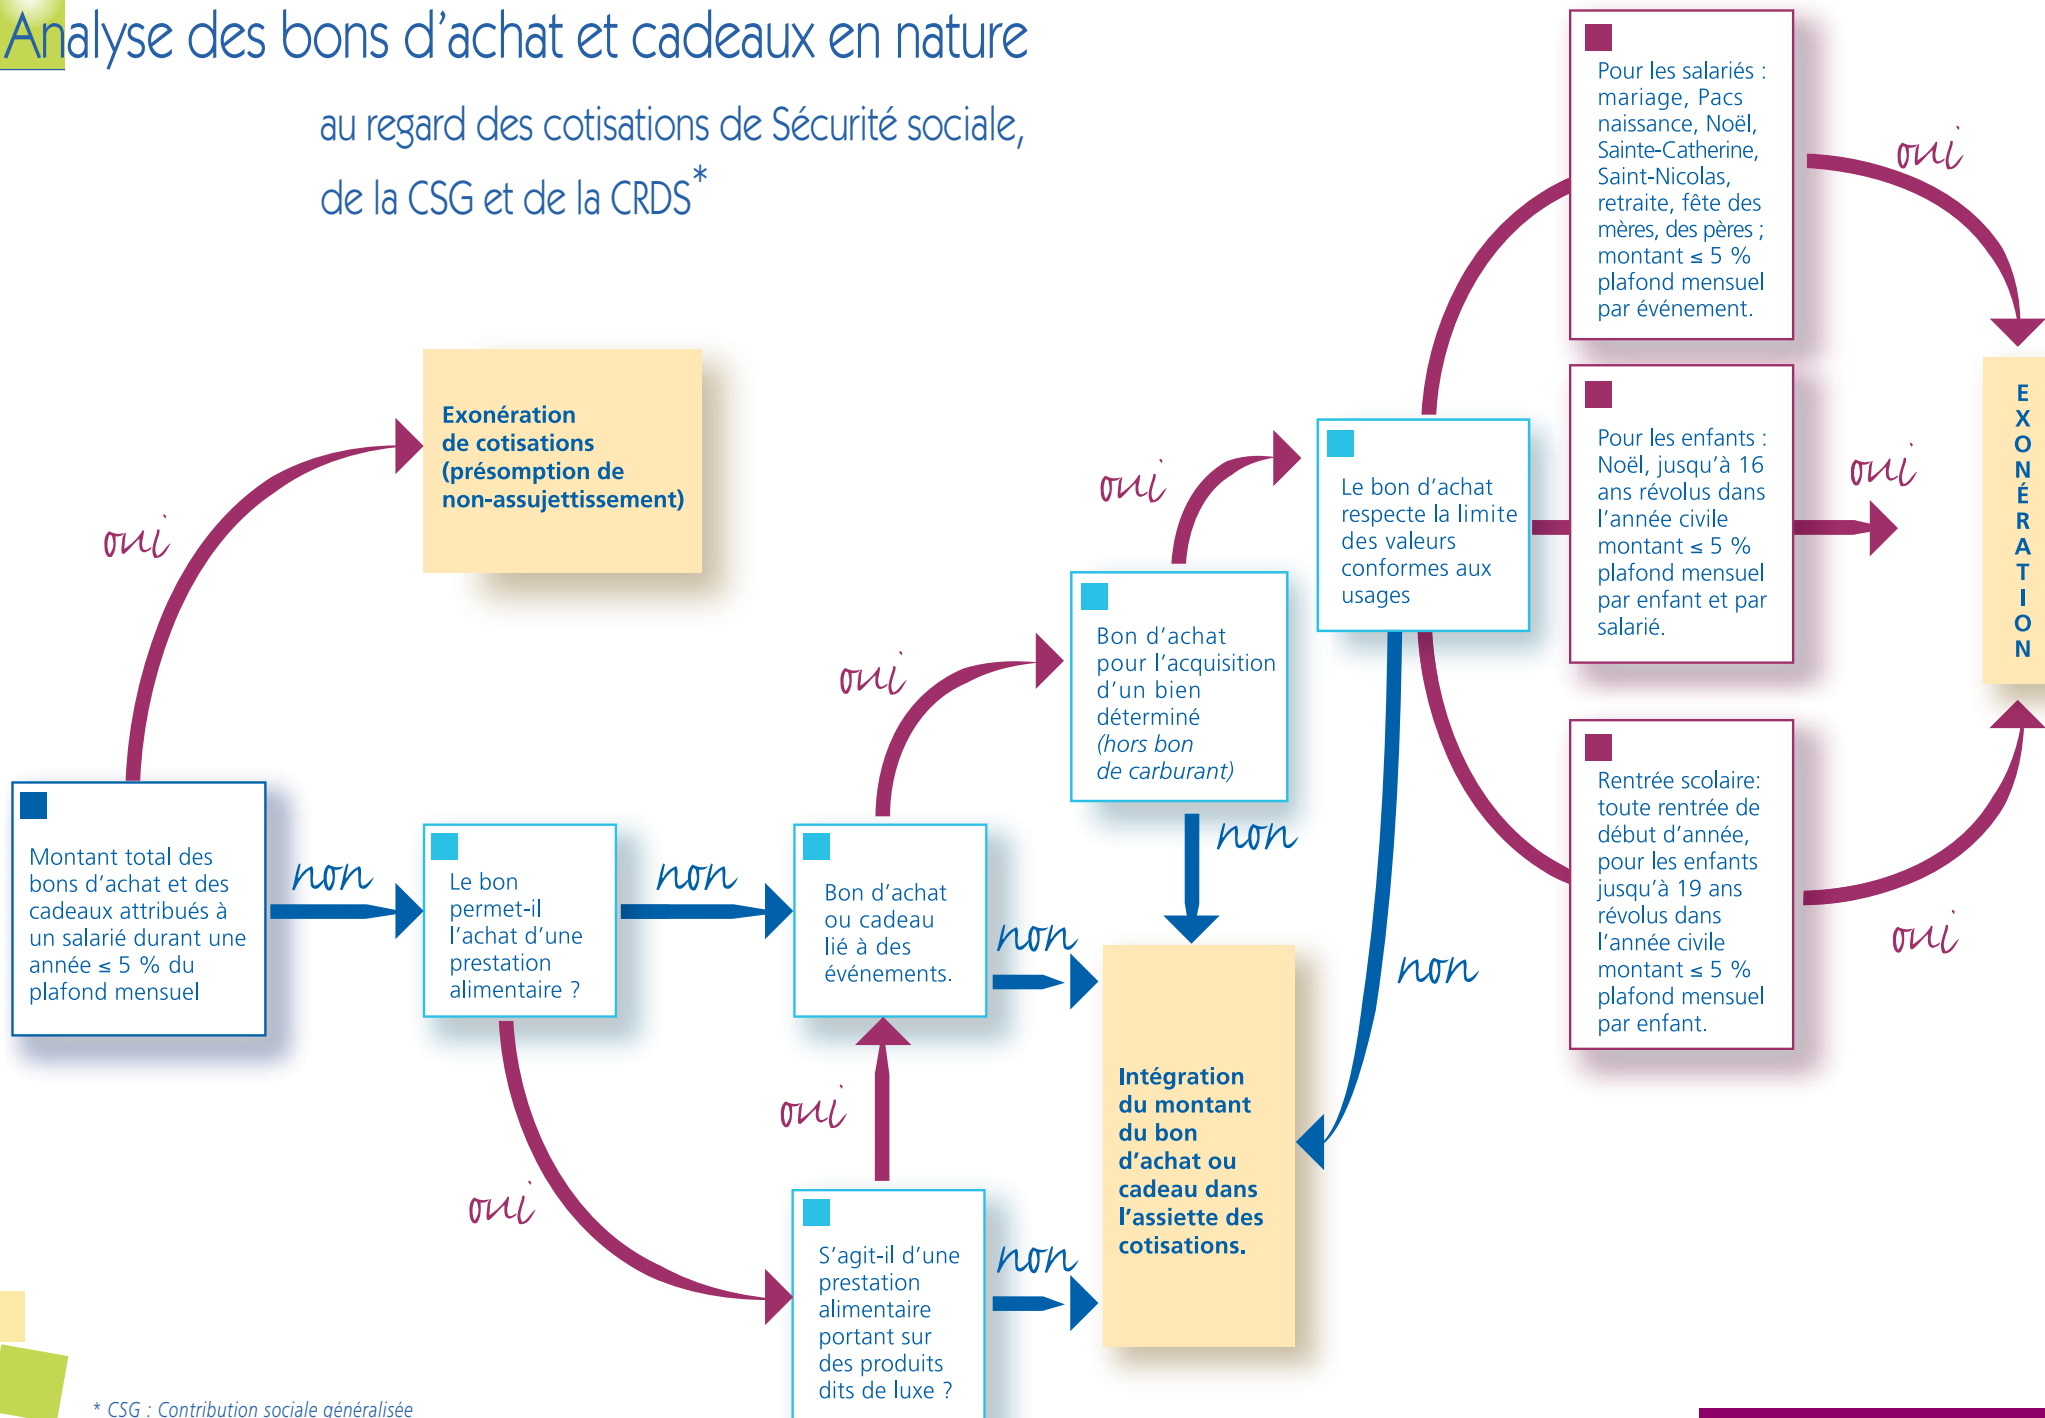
Analyse des bons d'achat et cadeaux en nature

au regard des cotisations de Sécurité sociale, de la CSG et de la CRDS*

Exonération de cotisations (présomption de non-assujettissement)

oui

Montant total des bons d'achat et des cadeaux attribués à un salarié durant une année ≤ 5 % du plafond mensuel

non

Le bon permet-il l'achat d'une prestation alimentaire ?

non

Bon d'achat ou cadeau lié à des événements.

oui

Bon d'achat pour l'acquisition d'un bien déterminé (hors bon de carburant)

oui

Le bon d'achat respecte la limite des valeurs conformes aux usages

oui

Pour les salariés : mariage, Pacs naissance, Noël, Sainte-Catherine, Saint-Nicolas, retraite, fête des mères, des pères ; montant ≤ 5 % plafond mensuel par événement.

oui

Pour les enfants : Noël, jusqu'à 16 ans révolus dans l'année civile montant ≤ 5 % plafond mensuel par enfant et par salarié.

oui

Rentrée scolaire: toute rentrée de début d'année, pour les enfants jusqu'à 19 ans révolus dans l'année civile montant ≤ 5 % plafond mensuel par enfant.

oui

EXONÉRATION

non

non

non

non

Intégration du montant du bon d'achat ou cadeau dans l'assiette des cotisations.

oui

oui

S'agit-il d'une prestation alimentaire portant sur des produits dits de luxe ?

* CSG : Contribution sociale généralisée